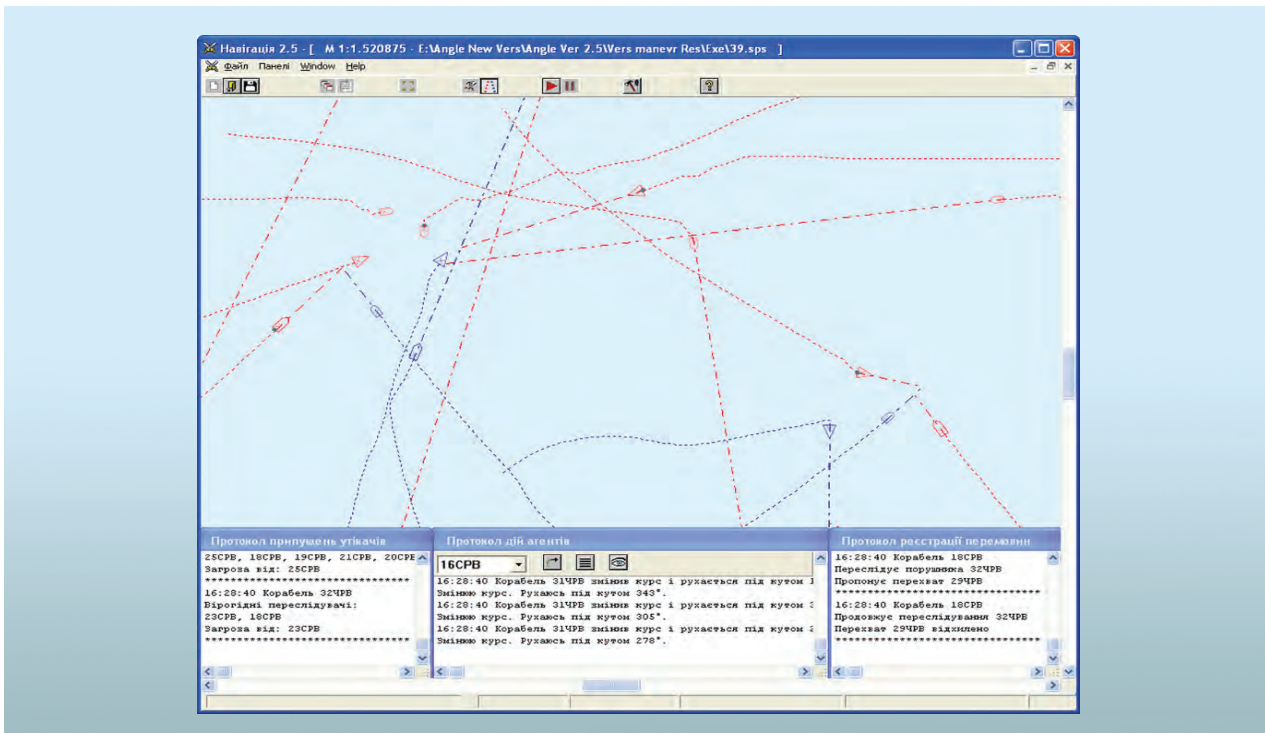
Навігація 2.5 - [ M 1:1.520875 - E:\Angle New Vers\Angle Ver 2.5\Vers manevr Res\Exe\39.sps ]

Файл Панелі Window Help

Протокол припущень утікачів

25СРВ, 18СРВ, 19СРВ, 21СРВ, 20СРЕ
Загроза від: 25СРВ
********************************
16:28:40 Корабель 32ЧРВ
Вірогідні переслідувачі:
23СРВ, 18СРВ
Загроза від: 23СРВ
********************************

Протокол дій агентів

16СРВ

16:28:40 Корабель 31ЧРВ змінив курс і рухається під кутом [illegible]
Змінюю курс. Рухаюсь під кутом 343°.
16:28:40 Корабель 31ЧРВ змінив курс і рухається під кутом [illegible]
Змінюю курс. Рухаюсь під кутом 305°.
16:28:40 Корабель 31ЧРВ змінив курс і рухається під кутом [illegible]
Змінюю курс. Рухаюсь під кутом 278°.

Протокол реєстрації перемовин

16:28:40 Корабель 18СРВ
Переслідує порушника 32ЧРВ
Пропонує перехват 29ЧРВ
********************************
16:28:40 Корабель 18СРВ
Продовжує переслідування 32ЧРВ
Перехват 29ЧРВ відхилено
********************************